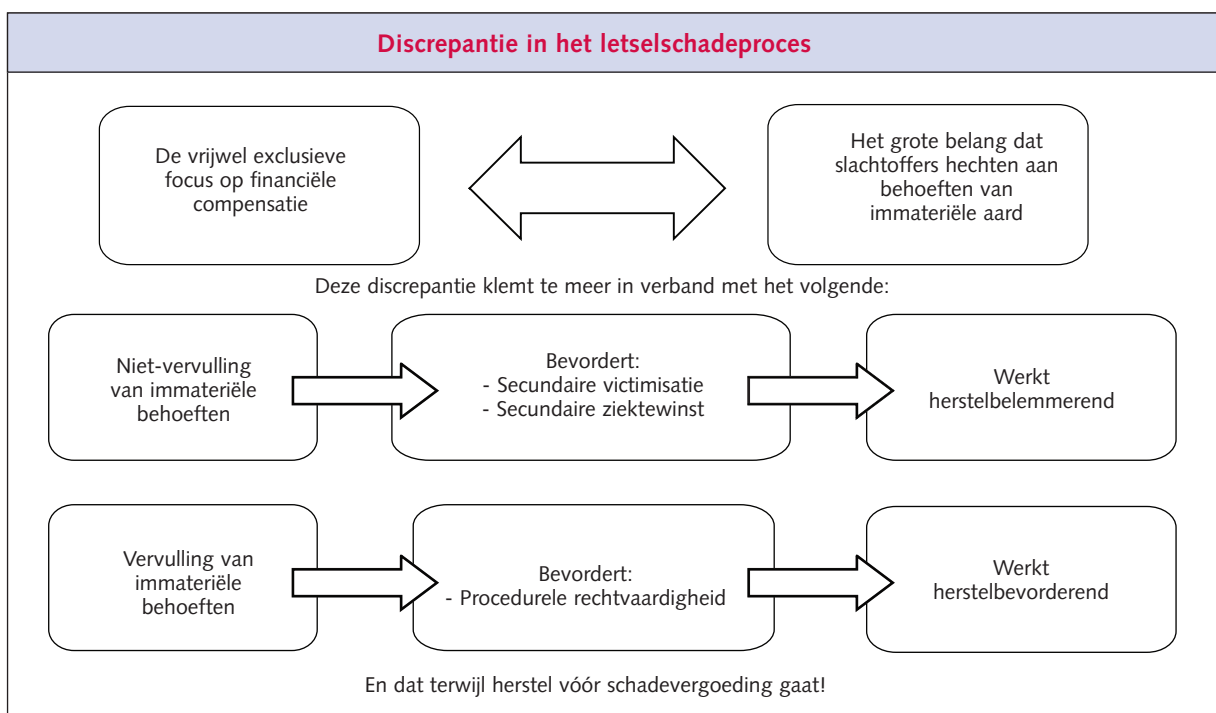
Discrepantie in het letselschadeproces

De vrijwel exclusieve focus op financiële compensatie

Het grote belang dat slachtoffers hechten aan behoeften van immateriële aard

Deze discrepantie klemt te meer in verband met het volgende:

Niet-vervulling van immateriële behoeften

Bevordert:
- Secundaire victimisatie
- Secundaire ziektewinst

Werkt herstelbelemmerend

Vervulling van immateriële behoeften

Bevordert:
- Procedurele rechtvaardigheid

Werkt herstelbevorderend

En dat terwijl herstel vóór schadevergoeding gaat!